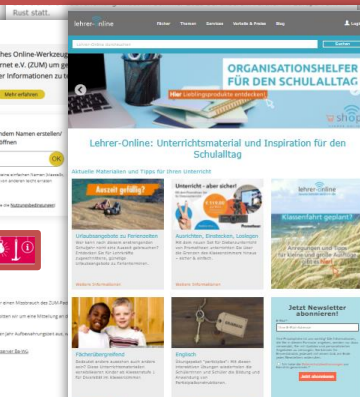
Rust statt.

ches Online-Werkzeug
rnet e.V. (ZUM) um ge
er Informationen zu t

Mehr erfahren

ndem Namen erstellen/
ffnen

OK

die Nutzungsbedingungen

lehrer-online

Fächer Themen Services Vorteile & Preise Blog Login

Suchen

ORGANISATIONSHELFER FÜR DEN SCHULALLTAG

Hier Lieblingsprodukte entdecken!

shop

Lehrer-Online: Unterrichtsmaterial und Inspiration für den Schulalltag

Aktuelle Materialien und Tipps für Ihren Unterricht

Auszeit gefällig?

Urlaubsangebote zu Ferienzeiten

Weitere Informationen

Unterricht - aber sicher!

Ausrichten, Einstecken, Loslegen

Weitere Informationen

lehrer-online

Klassenfahrt geplant?

Anregungen und Tipps für kleine und große Ausflüge

Fächerübergreifend

Englisch

Jetzt Newsletter abonnieren!

Jetzt abonnieren